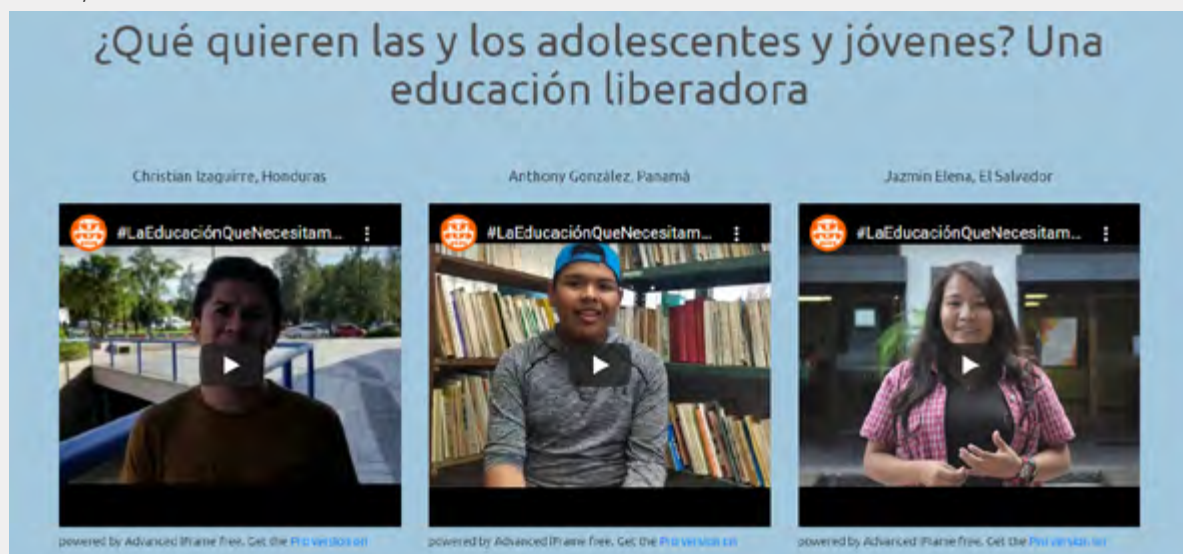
¿Qué quieren las y los adolescentes y jóvenes? Una educación liberadora

Christian Izaguirre, Honduras

#LaEducaciónQueNecesitam...

powered by Advanced iFrame free. Get the Pro version on

Anthony González, Panamá

#LaEducaciónQueNecesitam...

powered by Advanced iFrame free. Get the Pro version on

Jazmín Elena, El Salvador

#LaEducaciónQueNecesitam...

powered by Advanced iFrame free. Get the Pro version on